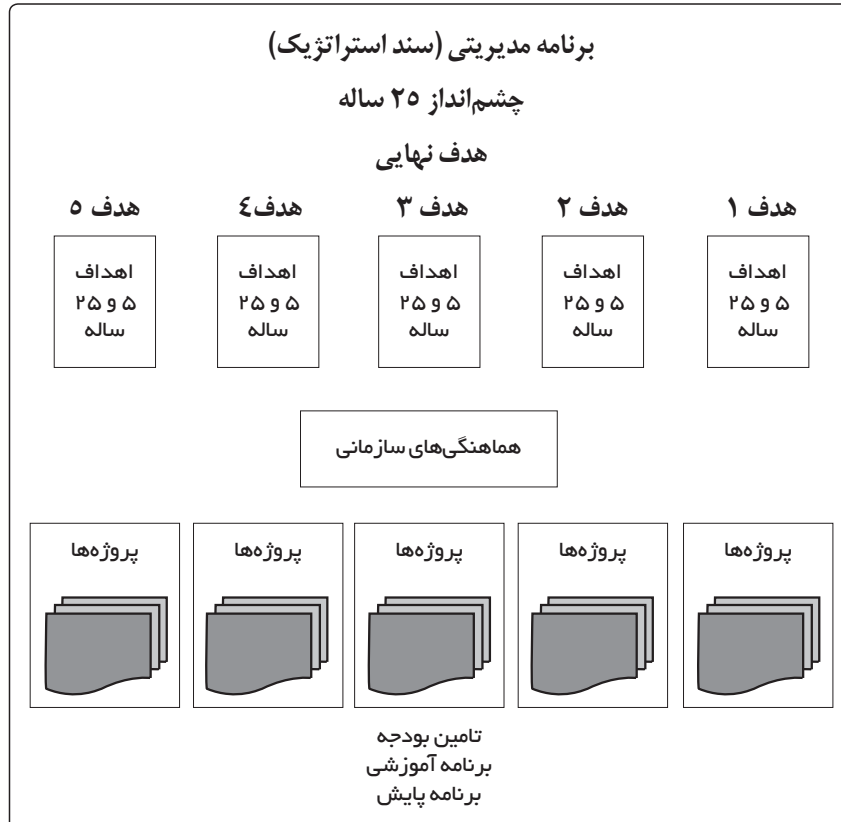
برنامه مدیریتی (سند استراتژیک)

چشم‌انداز ۲۵ ساله

هدف نهایی

هدف ۱

اهداف ۵ و ۲۵ ساله

هدف ۲

اهداف ۵ و ۲۵ ساله

هدف ۳

اهداف ۵ و ۲۵ ساله

هدف٤

اهداف ۵ و ۲۵ ساله

هدف ۵

اهداف ۵ و ۲۵ ساله

هماهنگی‌های سازمانی

پروژه‌ها

پروژه‌ها

پروژه‌ها

پروژه‌ها

پروژه‌ها

تامین بودجه
برنامه آموزشی
برنامه پایش